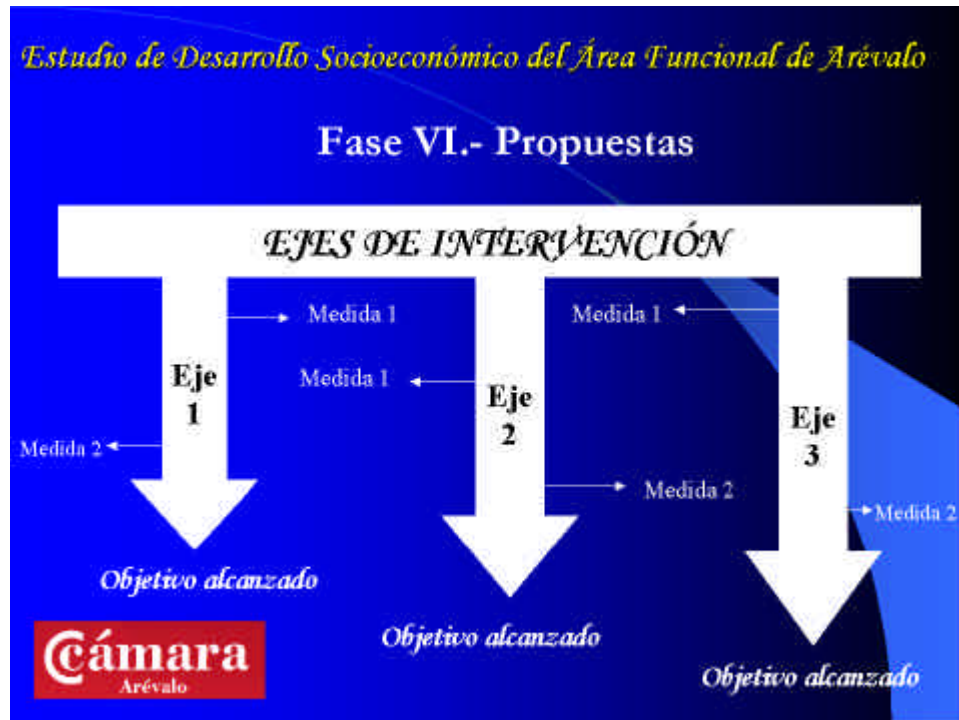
Estudio de Desarrollo Socioeconómico del Área Funcional de Arévalo

Fase VI.- Propuestas

EJES DE INTERVENCIÓN

Eje 1

Medida 1

Medida 2

Objetivo alcanzado

Eje 2

Medida 1

Medida 2

Objetivo alcanzado

Eje 3

Medida 1

Medida 2

Objetivo alcanzado

Cámara
Arévalo